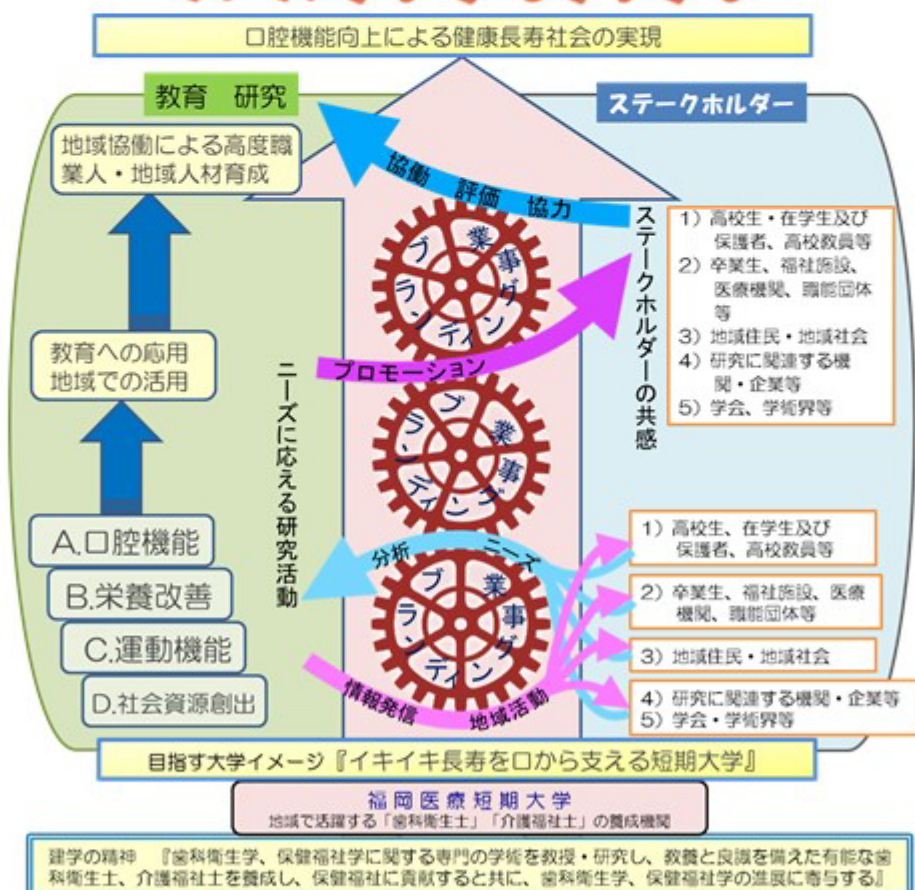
口腔機能向上による健康長寿社会の実現

教育　研究

地域協働による高度職業人・地域人材育成

教育への応用
地域での活用

A.口腔機能
B.栄養改善
C.運動機能
D.社会資源創出

ニーズに応える研究活動

ステークホルダー

協働　評価　協力

事業ブランディング

プロモーション

事業ブランディング

分析　ニーズ

事業ブランディング

情報発信　地域活動

ステークホルダーの共感

1）高校生・在学生及び保護者、高校教員等
2）卒業生、福祉施設、医療機関、職能団体等
3）地域住民・地域社会
4）研究に関連する機関・企業等
5）学会、学術界等

1）高校生、在学生及び保護者、高校教員等
2）卒業生、福祉施設、医療機関、職能団体等
3）地域住民・地域社会
4）研究に関連する機関・企業等
5）学会、学術界等

目指す大学イメージ『イキイキ長寿を口から支える短期大学』

福岡医療短期大学
地域で活躍する「歯科衛生士」「介護福祉士」の養成機関

建学の精神　『歯科衛生学、保健福祉学に関する専門の学術を教授・研究し、教養と良識を備えた有能な歯科衛生士、介護福祉士を養成し、保健福祉に貢献すると共に、歯科衛生学、保健福祉学の進展に寄与する』